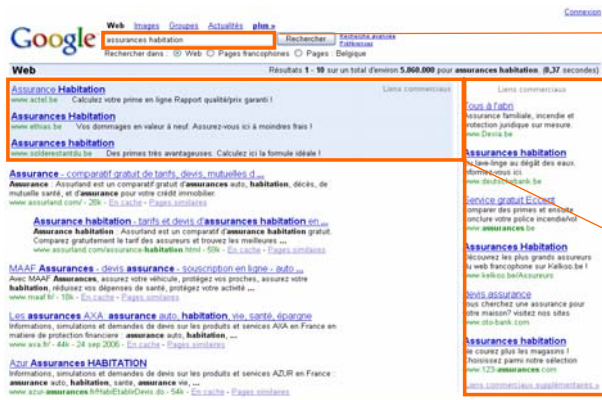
Connexion

Google

Web Images Groupes Actualités plus »

assurances habitation

Rechercher

Recherche avancée
Préférences

Rechercher dans : Web Pages francophones Pages : Belgique

Web

Résultats 1 - 10 sur un total d'environ 5.860.000 pour assurances habitation (0,37 secondes)

Liens commerciaux

Assurance Habitation
www.actel.be Calculez votre prime en ligne Rapport qualité/prix garanti !

Assurances Habitation
www.ethias.be Vos dommages en valeur à neuf. Assurez-vous ici à moindres frais !

Assurance habitation
www.soldeestantdu.be Des primes très avantageuses. Calculez ici la formule idéale !

Assurance - comparatif gratuit de tarifs, devis, mutuelles d ...
Assurance : Assurland est un comparatif gratuit d'assurance auto, habitation, décès, de mutuelle santé, et d'assurance pour votre crédit immobilier.
www.assurland.com/ - 26k - En cache - Pages similaires

Assurances habitation - tarifs et devis d'assurances habitation en ...
Assurance habitation : Assurland est un comparatif gratuit d'assurance habitation. Comparez gratuitement le tarif des assurances et trouvez les meilleures ...
www.assurland.com/assurance-habitation.html - 59k - En cache - Pages similaires

MAAF Assurances - devis assurance - souscription en ligne - auto ...
Avec MAAF Assurances, assurez votre véhicule, protégez vos proches, assurez votre habitation, réduisez vos dépenses de santé, protégez votre activité ...
www.maaf.fr/ - 18k - En cache - Pages similaires

Les assurances AXA : assurance auto, habitation, vie, santé, épargne
Informations, simulations et demandes de devis sur les produits et services AXA en France en matière de protection financière : assurance auto, habitation, ...
www.axa.fr/ - 44k - 24 sep 2006 - En cache - Pages similaires

Azur Assurances HABITATION
Informations, simulations et demandes de devis sur les produits et services AZUR en France : assurance auto, habitation, santé, assurance vie, ...
www.azur-assurances.fr/HabEtablDevis.do - 54k - En cache - Pages similaires

Liens commerciaux

Tous à l'abri
Assurance familiale, incendie et protection juridique sur mesure.
www.Dexia.be

Assurances habitation
Du lave-linge au dégât des eaux. Informez-vous ici.
www.deutschebank.be

Service gratuit Ecctest
Comparer des primes et ensuite conclure votre police incendie/vol
www.assurances.be

Assurances habitation
Découvrez les plus grands assureurs du web francophone sur Kelkoo.be !
www.Kelkoo.be/Assurance

devis assurance
Vous cherchez une assurance pour votre maison? visitez nos sites
www.oto-bank.com

Assurances habitation
Ne courez plus les magasins ! Choisissez parmi notre sélection
www.123-assurances.com

Liens commerciaux supplémentaires »